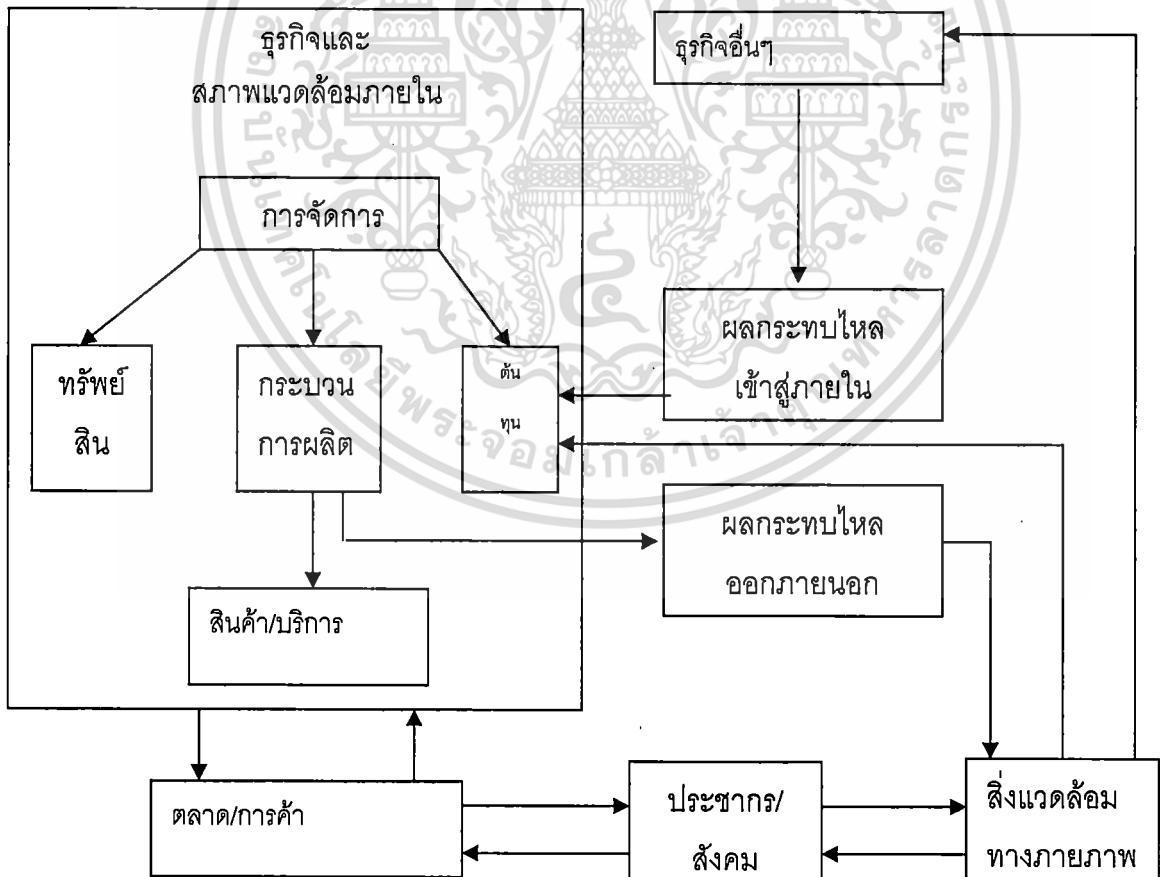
ธุรกิจและ
สภาพแวดล้อมภายใน

การจัดการ

ทรัพย์
สิน

กระบวน
การผลิต

ต้น
ทุน

สินค้า/บริการ

ธุรกิจอื่นๆ

ผลกระทบไหล
เข้าสู่ภายใน

ผลกระทบไหล
ออกภายนอก

ตลาด/การค้า

ประชากร/
สังคม

สิ่งแวดล้อม
ทางภายภาพ